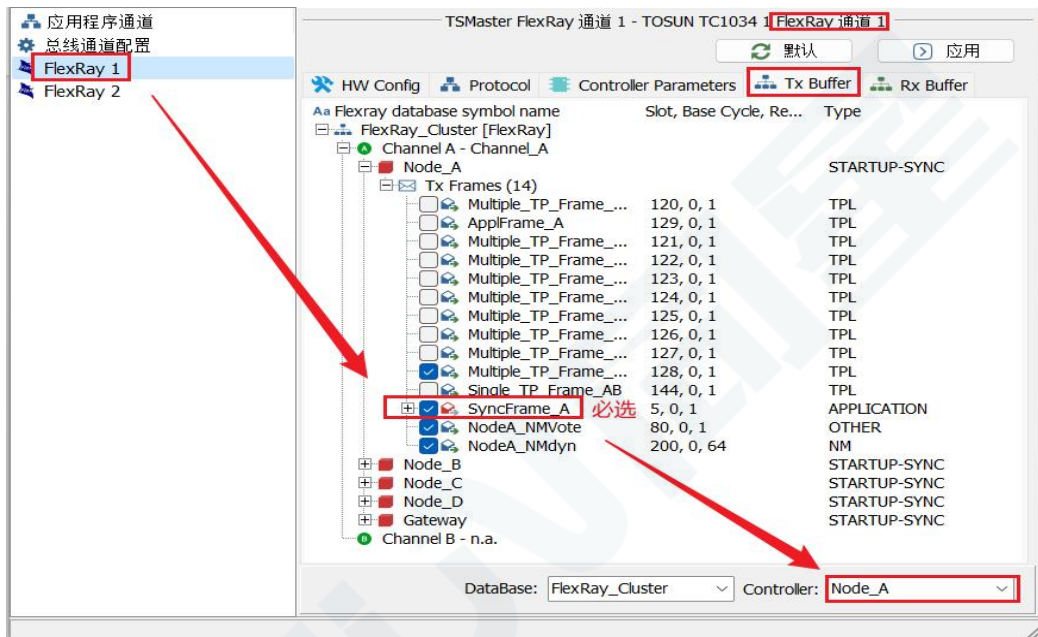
应用程序通道
总线通道配置
FlexRay 1
FlexRay 2

TSMaster FlexRay 通道 1 - TOSUN TC1034 1 FlexRay 通道 1

默认
应用

HW Config
Protocol
Controller Parameters
Tx Buffer
Rx Buffer

| Flexray database symbol name | Slot, Base Cycle, Re... | Type |
|---|---|---|
| FlexRay_Cluster [FlexRay] | | |
| Channel A - Channel_A | | |
| Node_A | | STARTUP-SYNC |
| Tx Frames (14) | | |
| Multiple_TP_Frame_... | 120, 0, 1 | TPL |
| ApplFrame_A | 129, 0, 1 | TPL |
| Multiple_TP_Frame_... | 121, 0, 1 | TPL |
| Multiple_TP_Frame_... | 122, 0, 1 | TPL |
| Multiple_TP_Frame_... | 123, 0, 1 | TPL |
| Multiple_TP_Frame_... | 124, 0, 1 | TPL |
| Multiple_TP_Frame_... | 125, 0, 1 | TPL |
| Multiple_TP_Frame_... | 126, 0, 1 | TPL |
| Multiple_TP_Frame_... | 127, 0, 1 | TPL |
| Multiple_TP_Frame_... | 128, 0, 1 | TPL |
| Single_TP_Frame_AB | 144, 0, 1 | TPL |
| SyncFrame_A 必选 | 5, 0, 1 | APPLICATION |
| NodeA_NMVote | 80, 0, 1 | OTHER |
| NodeA_NMdyn | 200, 0, 64 | NM |
| Node_B | | STARTUP-SYNC |
| Node_C | | STARTUP-SYNC |
| Node_D | | STARTUP-SYNC |
| Gateway | | STARTUP-SYNC |
| Channel B - n.a. | | |

DataBase: FlexRay_Cluster
Controller: Node_A